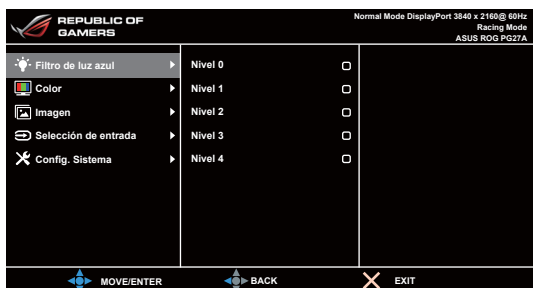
REPUBLIC OF GAMERS

Normal Mode DisplayPort 3840 x 2160@ 60Hz
Racing Mode
ASUS ROG PG27A

Filtro de luz azul
Color
Imagen
Selección de entrada
Config. Sistema

Nivel 0
Nivel 1
Nivel 2
Nivel 3
Nivel 4

MOVE/ENTER
BACK
EXIT